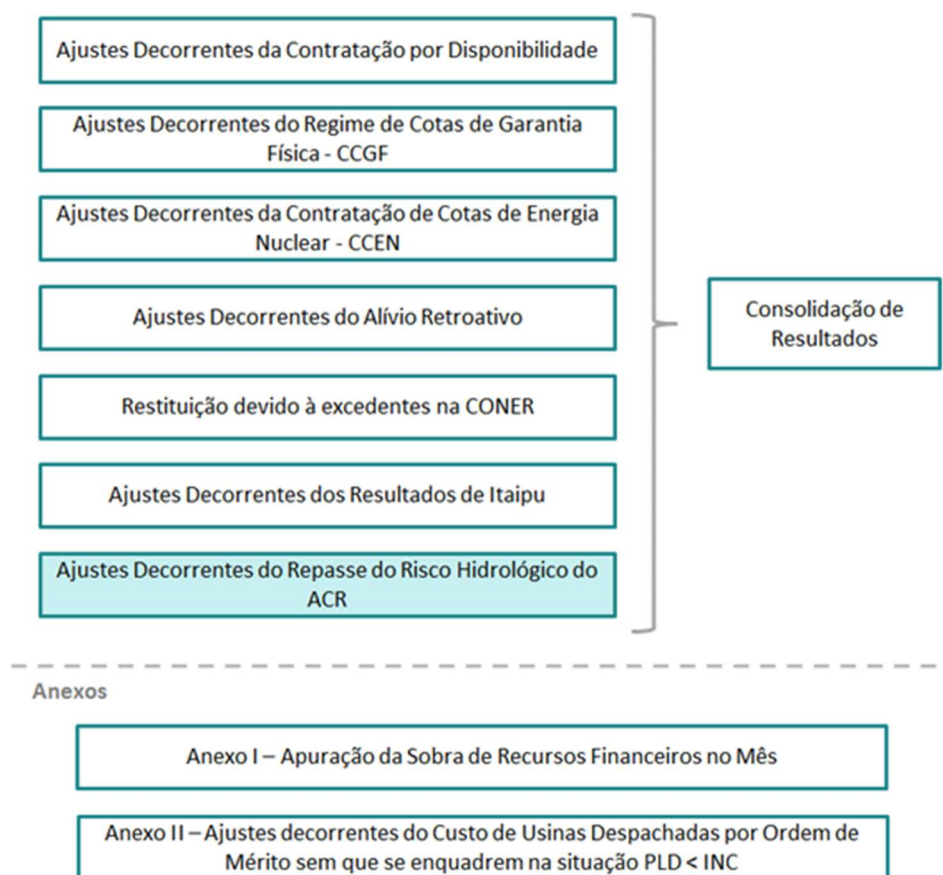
Ajustes Decorrentes da Contratação por Disponibilidade

Ajustes Decorrentes do Regime de Cotas de Garantia Física - CCGF

Ajustes Decorrentes da Contratação de Cotas de Energia Nuclear - CCEN

Ajustes Decorrentes do Alívio Retroativo

Restituição devido à excedentes na CONER

Ajustes Decorrentes dos Resultados de Itaipu

Ajustes Decorrentes do Repasse do Risco Hidrológico do ACR

Consolidação de Resultados

Anexos

Anexo I – Apuração da Sobra de Recursos Financeiros no Mês

Anexo II – Ajustes decorrentes do Custo de Usinas Despachadas por Ordem de Mérito sem que se enquadrem na situação PLD < INC